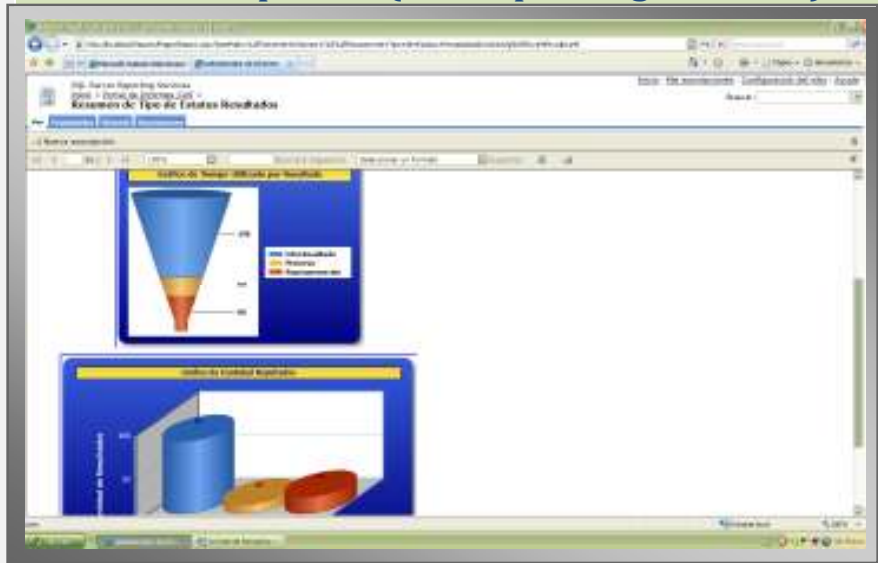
SQL Server Reporting Services
Inicio > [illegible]
Resumen de Tipo de Estatus Resultados

Inicio | Mis suscripciones | Configuración del sitio | Ayuda

Buscar:

Nueva suscripción

Grafico de Tiempo Utilizado por Resultado

Grafico de Cantidad Resultado